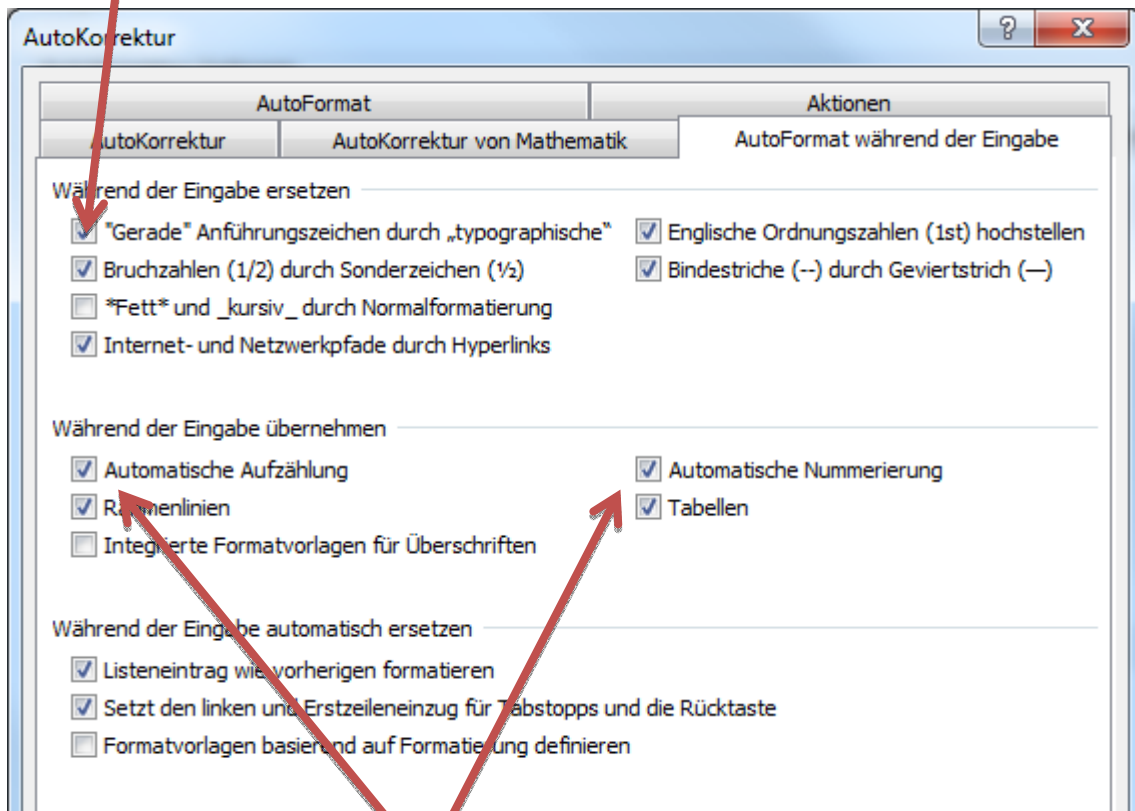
AutoKorrektur

?

X

AutoFormat

Aktionen

AutoKorrektur

AutoKorrektur von Mathematik

AutoFormat während der Eingabe

Während der Eingabe ersetzen

"Gerade" Anführungszeichen durch „typographische"

Englische Ordnungszahlen (1st) hochstellen

Bruchzahlen (1/2) durch Sonderzeichen (½)

Bindestriche (--) durch Geviertstrich (—)

*Fett* und _kursiv_ durch Normalformatierung

Internet- und Netzwerkpfade durch Hyperlinks

Während der Eingabe übernehmen

Automatische Aufzählung

Automatische Nummerierung

R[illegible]enlinien

Tabellen

Integ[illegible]rte Formatvorlagen für Überschriften

Während der Ein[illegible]be automatisch ersetzen

Listeneintrag wi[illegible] vorherigen formatieren

Setzt den linken un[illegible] Erstzeileneinzug für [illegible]abstopps und die Rücktaste

Formatvorlagen basie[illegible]nd auf Formatie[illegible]ung definieren